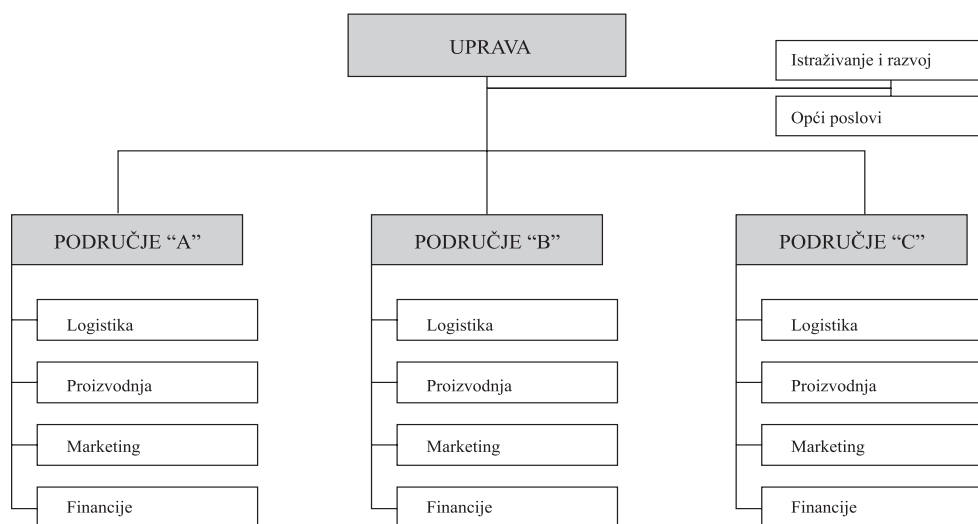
UPRAVA

Istraživanje i razvoj

Opći poslovi

PODRUČJE "A"

Logistika

Proizvodnja

Marketing

Financije

PODRUČJE "B"

Logistika

Proizvodnja

Marketing

Financije

PODRUČJE "C"

Logistika

Proizvodnja

Marketing

Financije